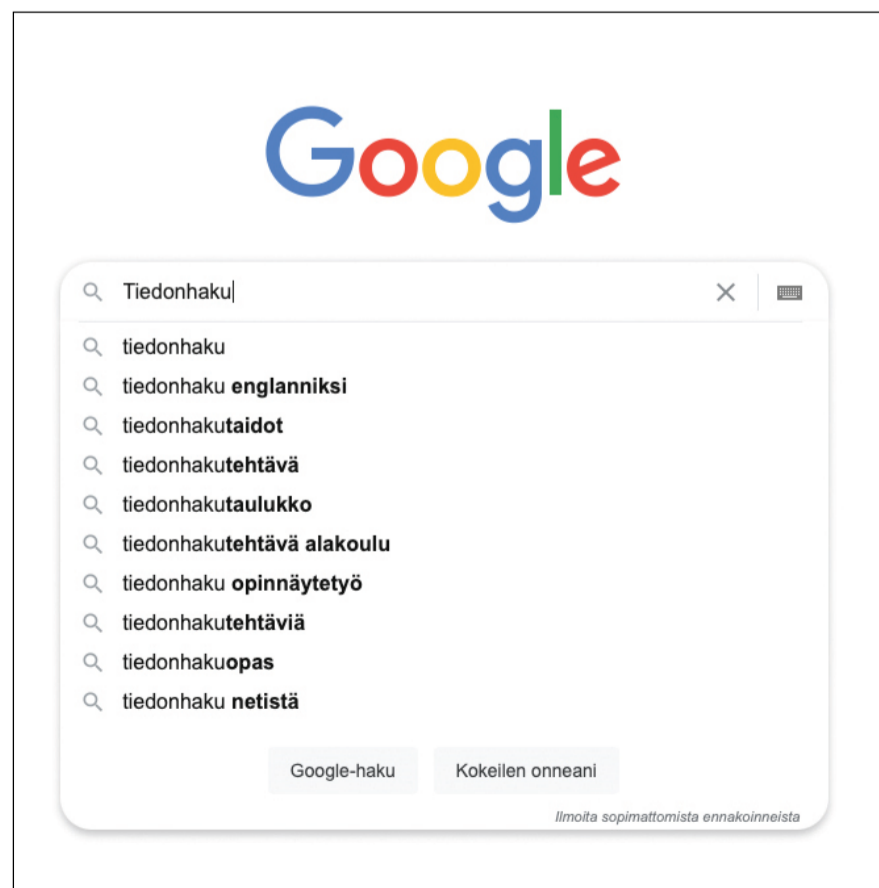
Google

Tiedonhaku

tiedonhaku
tiedonhaku **englanniksi**
tiedonhaku**taidot**
tiedonhaku**tehtävä**
tiedonhaku**taulukko**
tiedonhaku**tehtävä alakoulu**
tiedonhaku **opinnäytetyö**
tiedonhaku**tehtäviä**
tiedonhaku**opas**
tiedonhaku **netistä**

Google-haku Kokeilen onneani

*Ilmoita sopimattomista ennakoinneista*